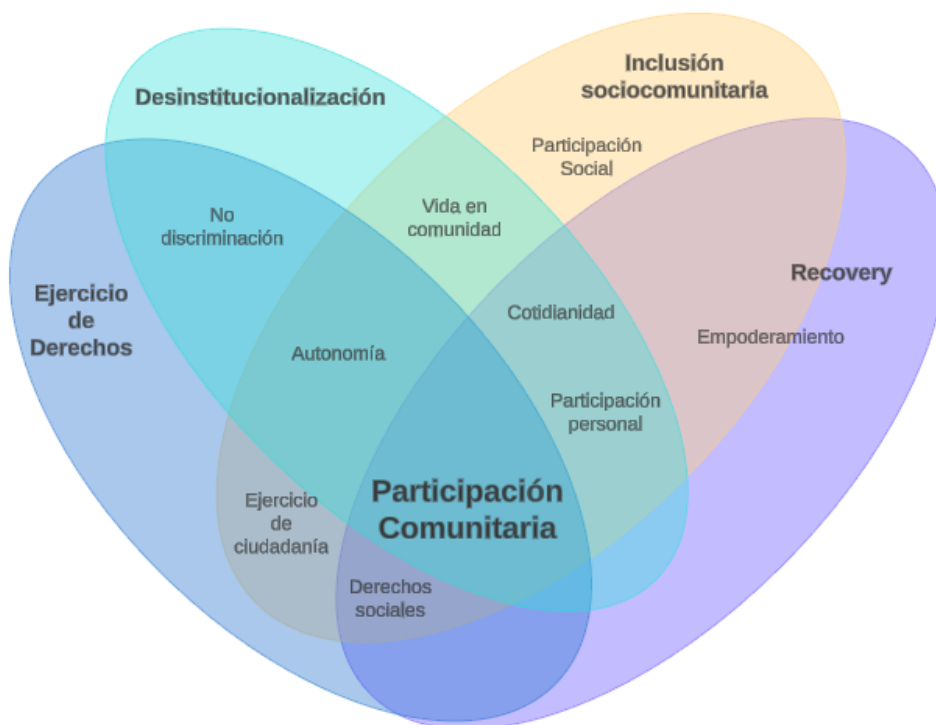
Desinstitucionalización

Inclusión sociocomunitaria

Participación Social

No discriminación

Vida en comunidad

Recovery

Ejercicio de Derechos

Cotidianidad

Empoderamiento

Autonomía

Participación personal

Ejercicio de ciudadanía

Participación Comunitaria

Derechos sociales